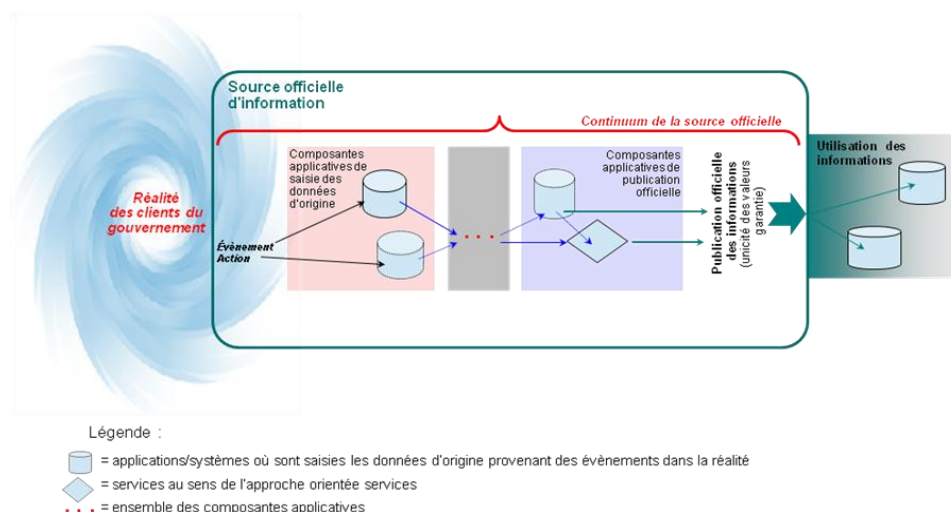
Source officielle d'information

Continuum de la source officielle

Réalité des clients du gouvernement

Composantes applicatives de saisie des données d'origine

Évènement Action

Composantes applicatives de publication officielle

Publication officielle des informations (unicité des valeurs garantie)

Utilisation des informations

Légende :

= applications/systèmes où sont saisies les données d'origine provenant des évènements dans la réalité

= services au sens de l'approche orientée services

= ensemble des composantes applicatives